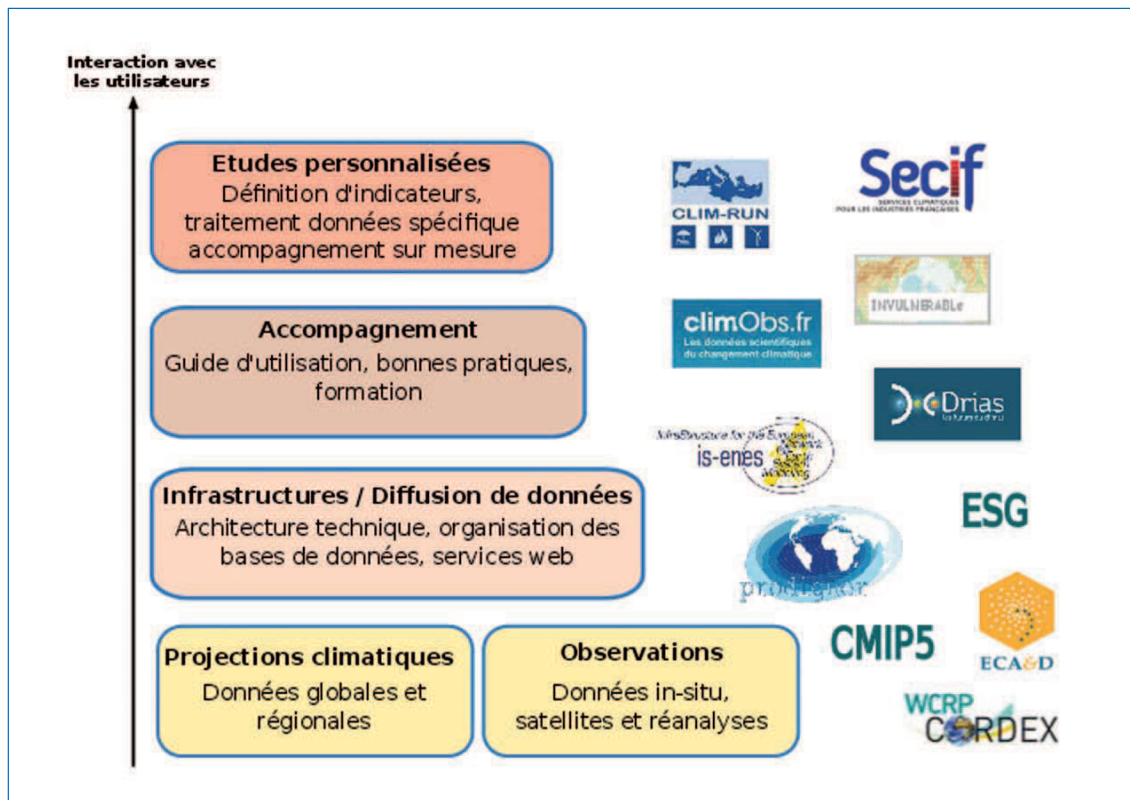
Interaction avec les utilisateurs

Etudes personnalisées
Définition d'indicateurs, traitement données spécifique accompagnement sur mesure

Accompagnement
Guide d'utilisation, bonnes pratiques, formation

Infrastructures / Diffusion de données
Architecture technique, organisation des bases de données, services web

Projections climatiques
Données globales et régionales

Observations
Données in-situ, satellites et réanalyses

CLIM-RUN

Secif
SERVICES CLIMATIQUES POUR LES INDUSTRIES FRANÇAISES

INVULNERABLe

climObs.fr
Les données scientifiques du changement climatique

Drias
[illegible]

InfraStructure for the European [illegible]
is-enes

ESG

prodiguer

CMIP5

ECA&D

WCRP
CORDEX